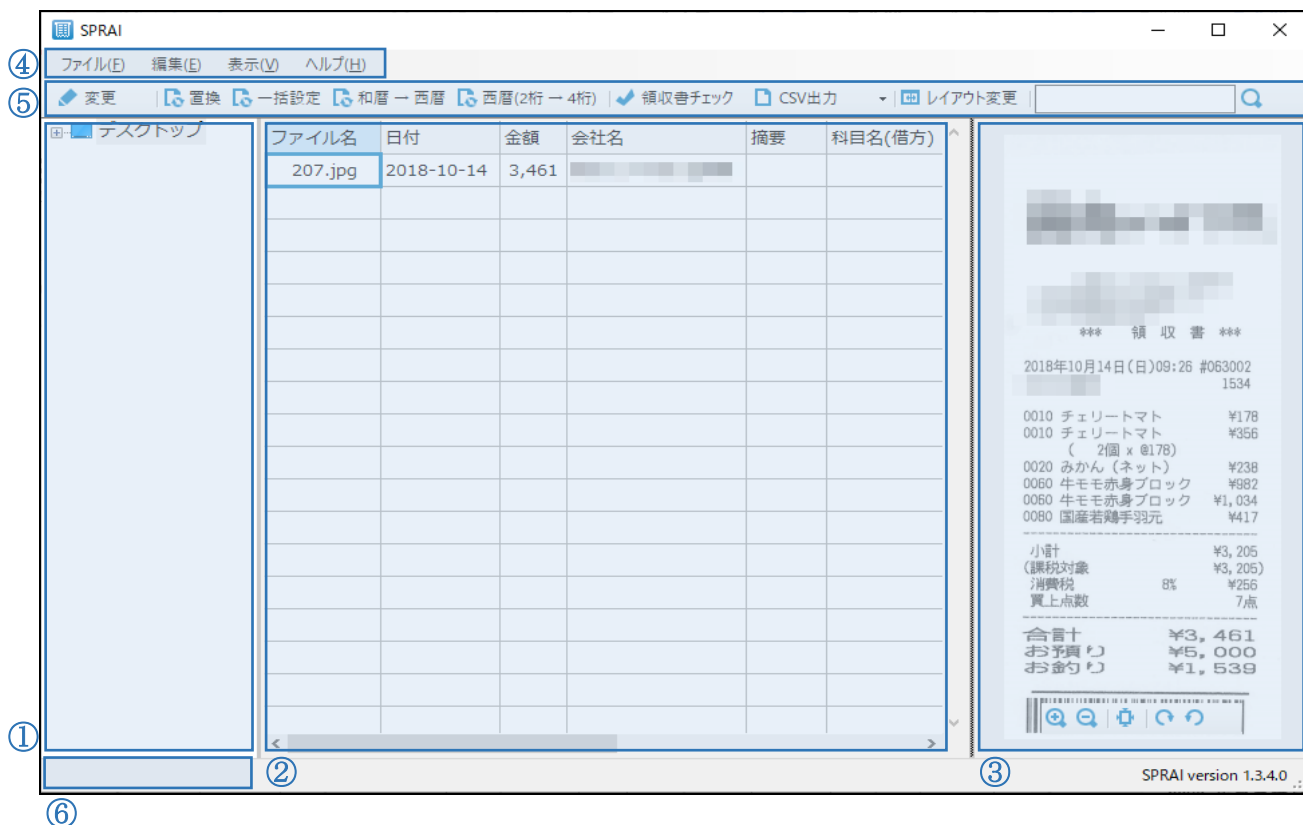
SPRAI

④ ファイル(F) 編集(E) 表示(V) ヘルプ(H)

⑤ 変更 置換 一括設定 和暦 → 西暦 西暦(2桁 → 4桁) 領収書チェック CSV出力

デスクトップ

| ファイル名 | 日付 | 金額 | 会社名 | 摘要 | 科目名(借方) |
|---|---|---|---|---|---|
| 207.jpg | 2018-10-14 | 3,461 | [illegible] | | |

*** 領収書 ***

2018年10月14日(日)09:26 #063002
1534

0010 チェリートマト ¥178
0010 チェリートマト ¥356
( 2個 x @178)
0020 みかん (ネット) ¥238
0060 牛モモ赤身ブロック ¥982
0060 牛モモ赤身ブロック ¥1,034
0080 国産若鶏手羽元 ¥417

小計 ¥3,205
(課税対象 ¥3,205)
消費税 8% ¥256
買上点数 7点

合計 ¥3,461
お預り ¥5,000
お釣り ¥1,539

①
②
③
SPRAI version 1.3.4.0
⑥